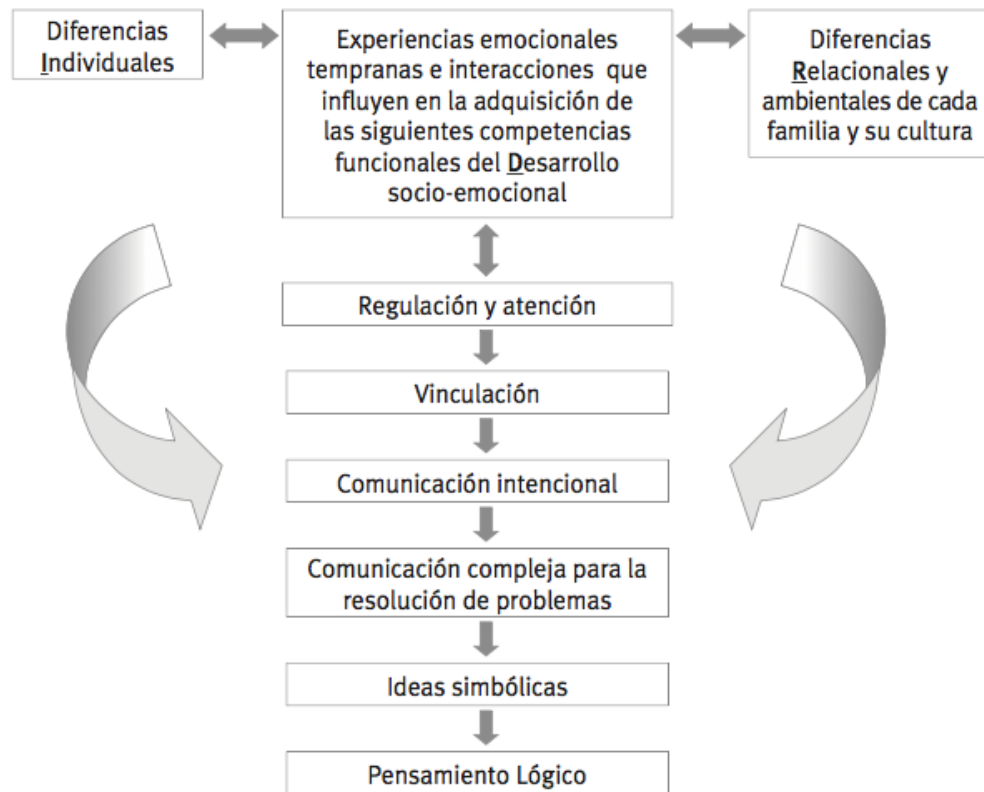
Diferencias Individuales

Experiencias emocionales tempranas e interacciones que influyen en la adquisición de las siguientes competencias funcionales del Desarrollo socio-emocional

Diferencias Relacionales y ambientales de cada familia y su cultura

Regulación y atención

Vinculación

Comunicación intencional

Comunicación compleja para la resolución de problemas

Ideas simbólicas

Pensamiento Lógico